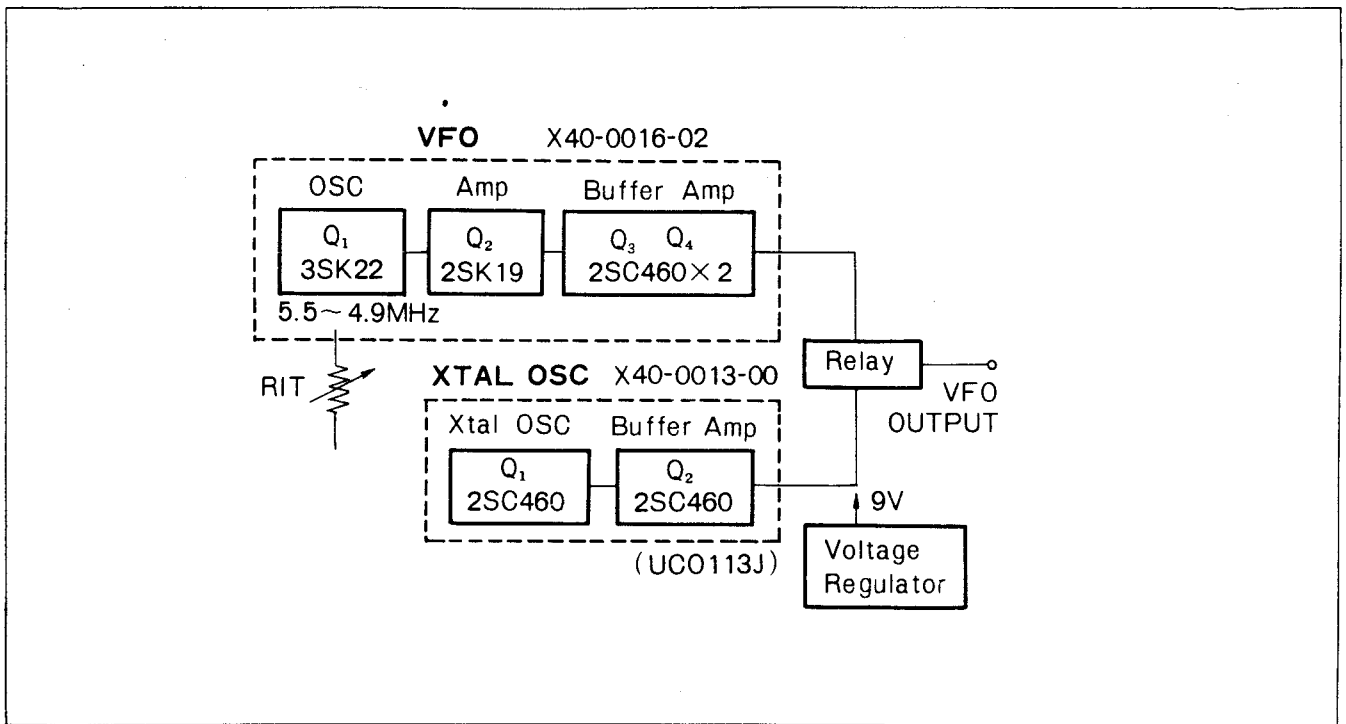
VFO X40-0016-02

OSC

$Q_1$
3SK22

5.5～4.9MHz

Amp

$Q_2$
2SK19

Buffer Amp

$Q_3$ $Q_4$
2SC460×2

RIT

XTAL OSC X40-0013-00

Xtal OSC

$Q_1$
2SC460

Buffer Amp

$Q_2$
2SC460

(UCO113J)

Relay

VFO OUTPUT

9V

Voltage Regulator